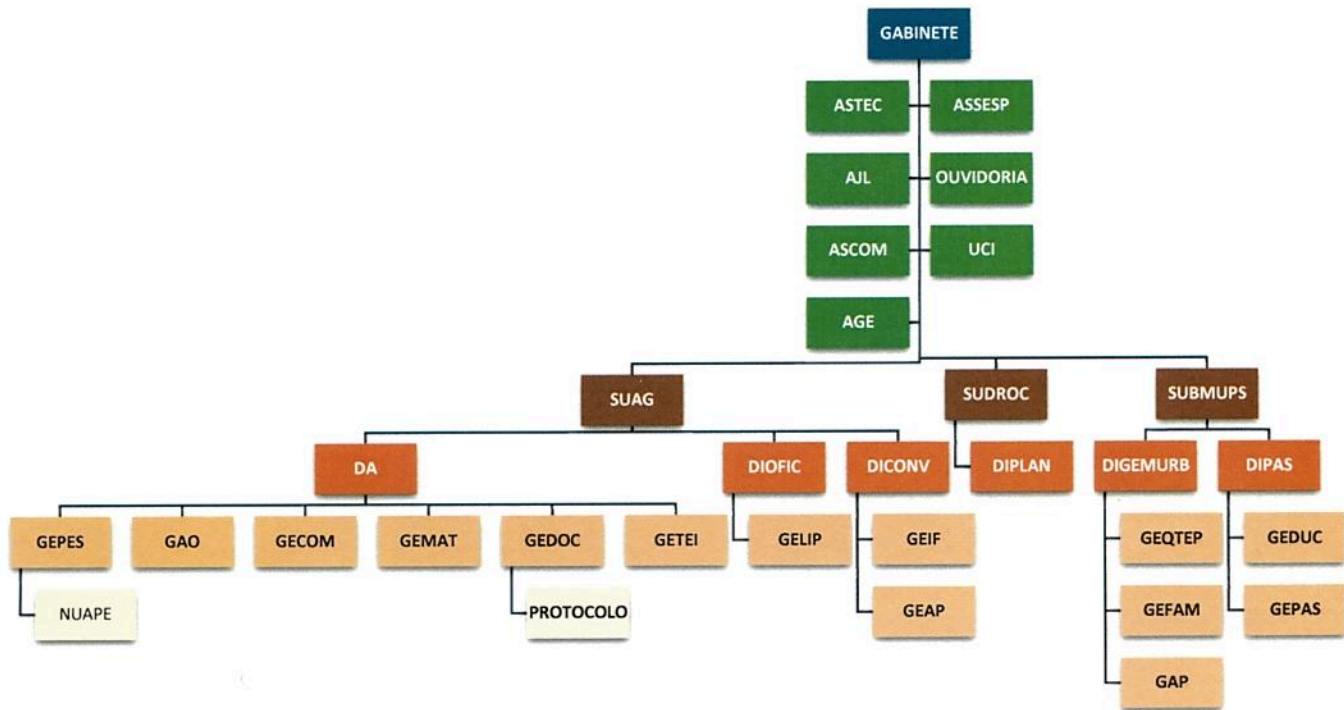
GABINETE

ASTEC
ASSESP
AJL
OUVIDORIA
ASCOM
UCI
AGE

SUAG
SUDROC
SUBMUPS

DA
DIOFIC
DICONV
DIPLAN
DIGEMURB
DIPAS

GEPES
GAO
GECOM
GEMAT
GEDOC
GETEI
GELIP
GEIF
GEAP
GEQTEP
GEFAM
GAP
GEDUC
GEPAS

NUAPE
PROTOCOLO